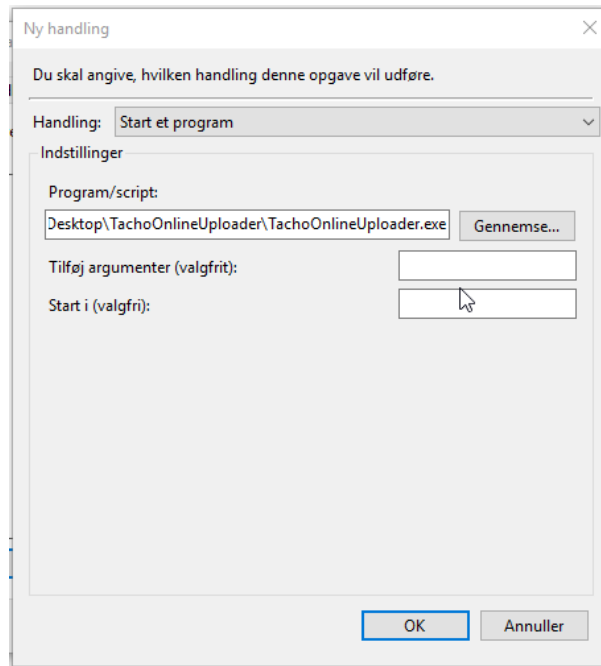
Ny handling

×

Du skal angive, hvilken handling denne opgave vil udføre.

Handling: Start et program

Indstillinger

Program/script:

Desktop\TachoOnlineUploader\TachoOnlineUploader.exe

Gennemse...

Tilføj argumenter (valgfrit):

Start i (valgfri):

OK

Annuller